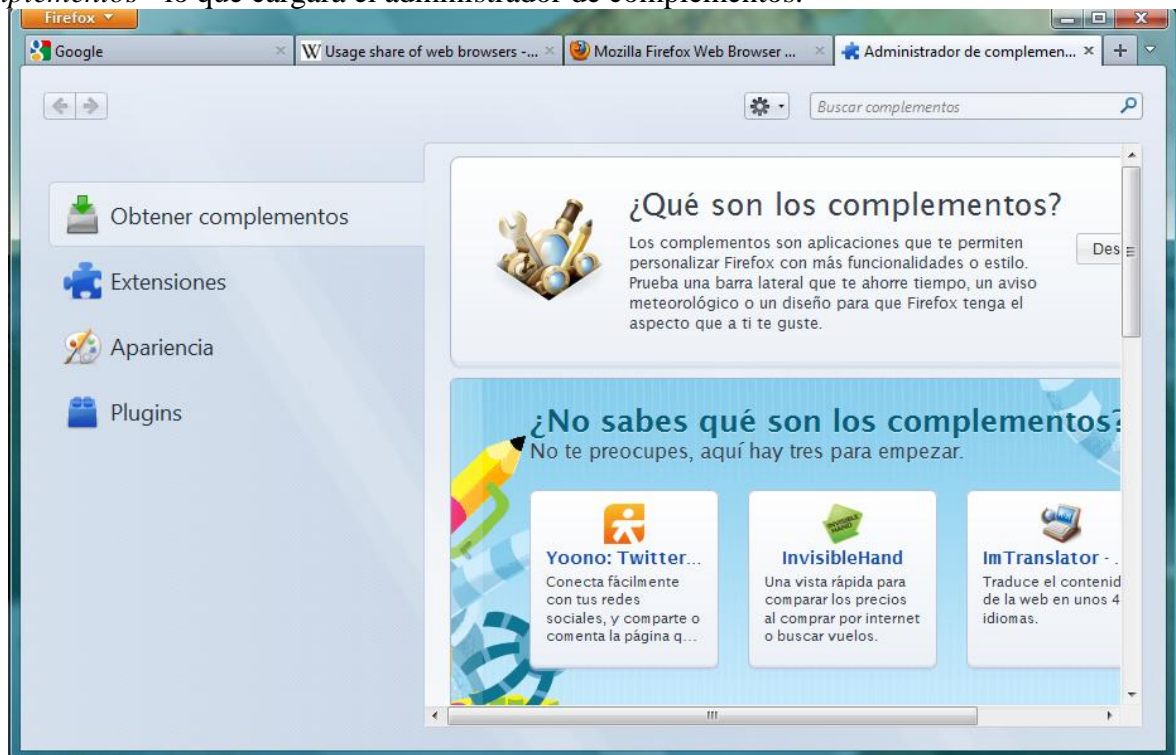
plementos" lo que cargará el administrador de complementos.

Firefox

Google

Usage share of web browsers -...

Mozilla Firefox Web Browser ...

Administrador de complemen...

Buscar complementos

Obtener complementos

Extensiones

Apariencia

Plugins

¿Qué son los complementos?

Los complementos son aplicaciones que te permiten personalizar Firefox con más funcionalidades o estilo. Prueba una barra lateral que te ahorre tiempo, un aviso meteorológico o un diseño para que Firefox tenga el aspecto que a ti te guste.

Des

¿No sabes qué son los complementos?

No te preocupes, aquí hay tres para empezar.

Yoono: Twitter...

Conecta fácilmente con tus redes sociales, y comparte o comenta la página q...

InvisibleHand

Una vista rápida para comparar los precios al comprar por internet o buscar vuelos.

ImTranslator - .

Traduce el contenid de la web en unos 4 idiomas.